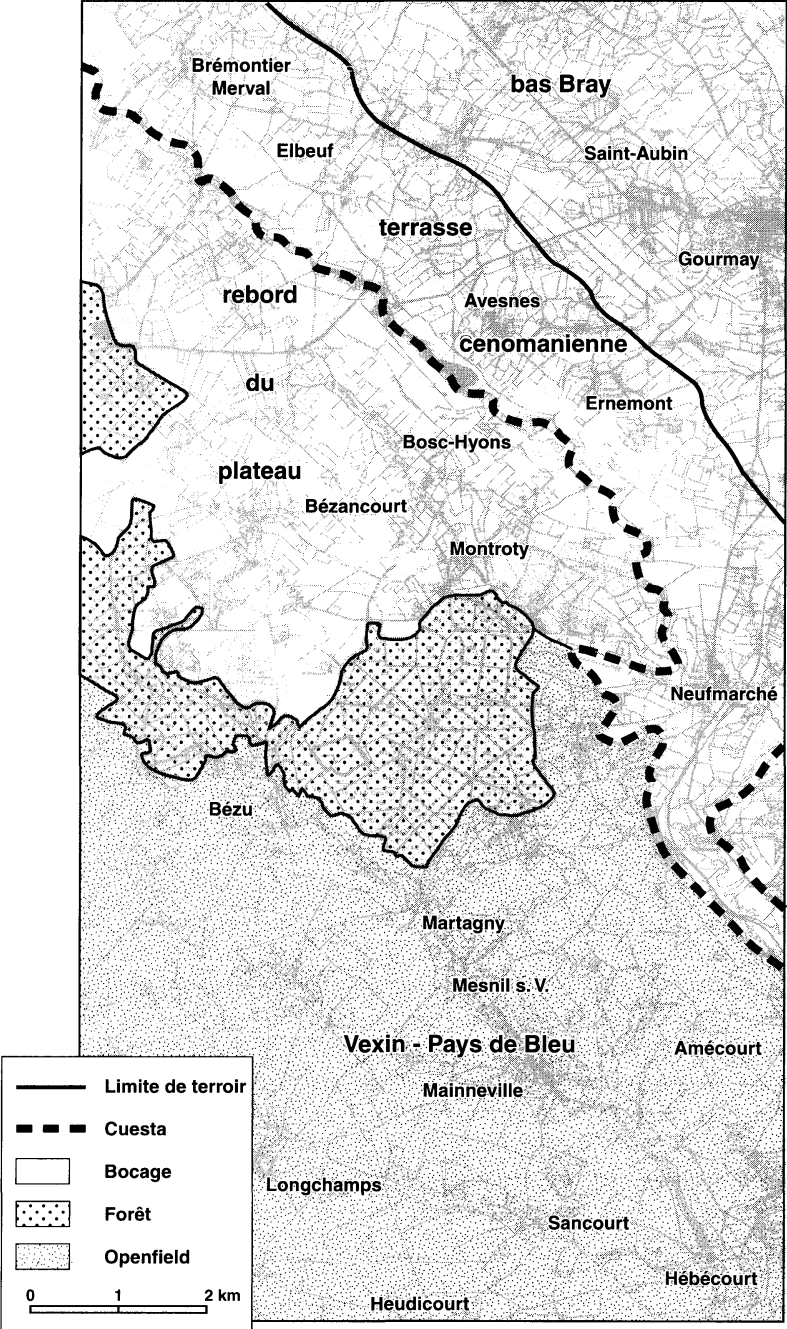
Brémontier Merval
bas Bray
Elbeuf
Saint-Aubin
terrasse
Gourmay
rebord
Avesnes
cenomanienne
du
Ernemont
Bosc-Hyons
plateau
Bézancourt
Montroty
Neufmarché
Bézu
Martagny
Mesnil s. V.
Vexin - Pays de Bleu
Amécourt
Mainneville
Longchamps
Sancourt
Hébécourt
Heudicourt

Limite de terroir
Cuesta
Bocage
Forêt
Openfield
0 1 2 km